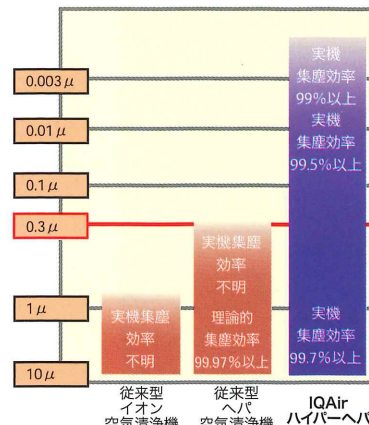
0.003 μ

0.01 μ

0.1 μ

0.3 μ

1 μ

10 μ

実機集塵効率不明

実機集塵効率不明
理論的集塵効率99.97%以上

実機集塵効率99%以上
実機集塵効率99.5%以上
実機集塵効率99.7%以上

従来型イオン空気清浄機

従来型ヘパ空気清浄機

IQAir ハイパーヘパ